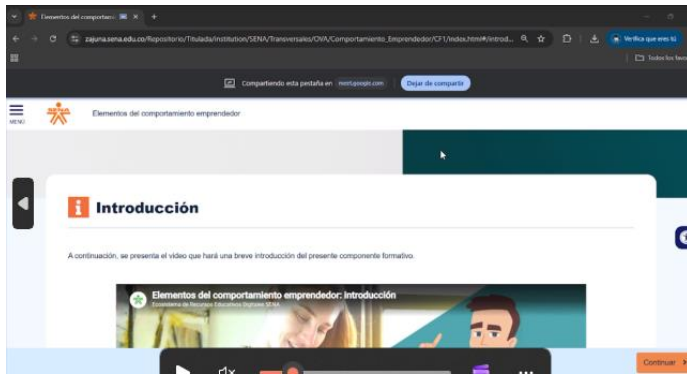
Elementos del comportamie ✕ +

zajuna.sena.edu.co/Repositorio/Titulada/institution/SENA/Transversales/OVA/Comportamiento_Emprendedor/CF1/index.html#/introd...

Verifica que eres tú

Todos los favo

Compartiendo esta pestaña en meet.google.com Dejar de compartir

MENU

Elementos del comportamiento emprendedor

Introducción

A continuación, se presenta el video que hará una breve introducción del presente componente formativo.

Elementos del comportamiento emprendedor: introducción

Ecosistema de Recursos Educativos Digitales SENA

Continuar